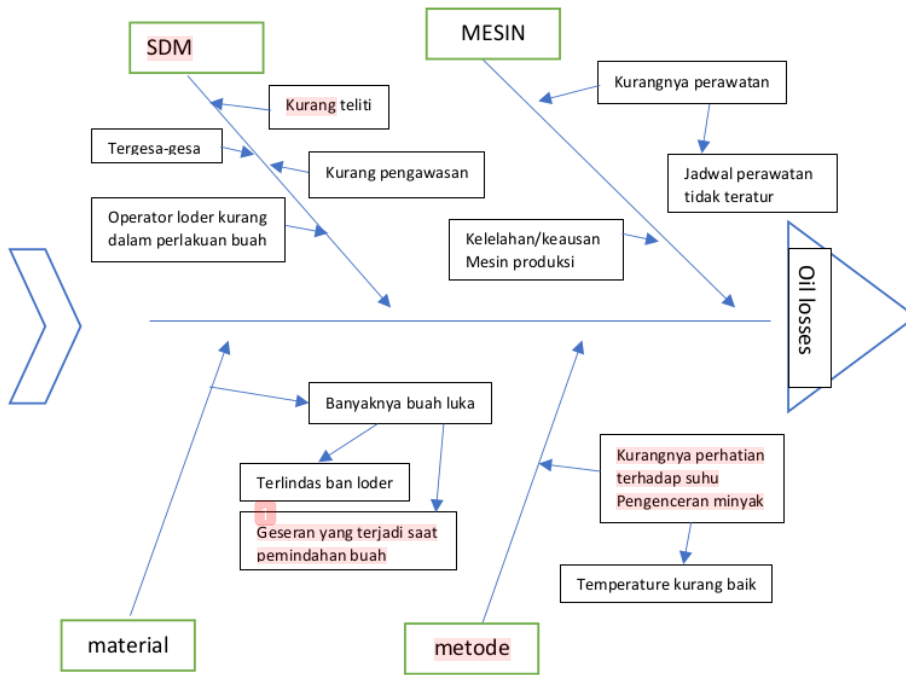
SDM

MESIN

Kurang teliti

Tergesa-gesa

Kurang pengawasan

Operator loder kurang dalam perlakuan buah

Kurangnya perawatan

Jadwal perawatan tidak teratur

Kelelahan/keausan Mesin produksi

Oil losses

Banyaknya buah luka

Terlindas ban loder

Geseran yang terjadi saat pemindahan buah

Kurangnya perhatian terhadap suhu Pengenceran minyak

Temperature kurang baik

material

metode